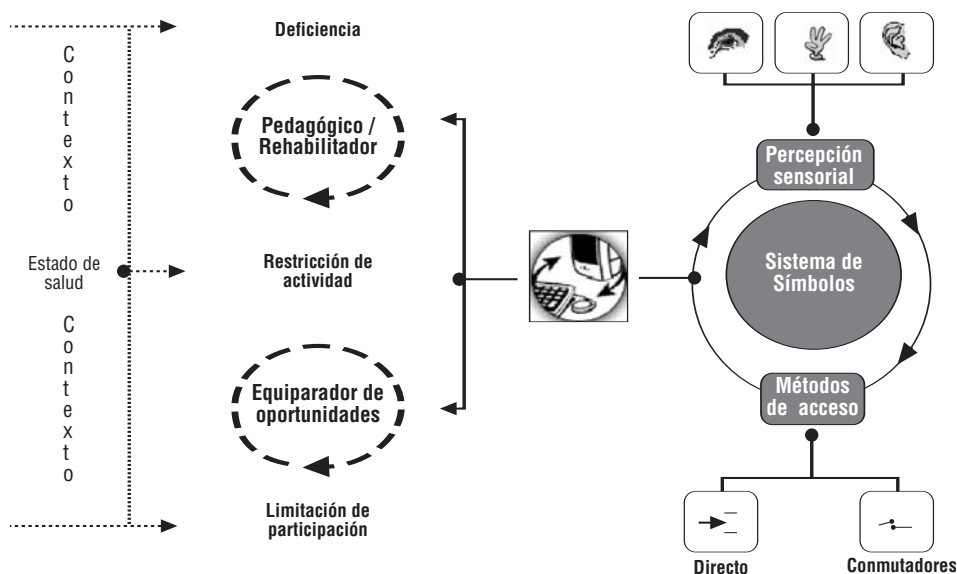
C
o
n
t
e
x
t
o

Estado de salud

C
o
n
t
e
x
t
o

Deficiencia

Pedagógico / Rehabilitador

Restricción de actividad

Equiparador de oportunidades

Limitación de participación

Percepción sensorial

Sistema de Símbolos

Métodos de acceso

Directo

Conmutadores